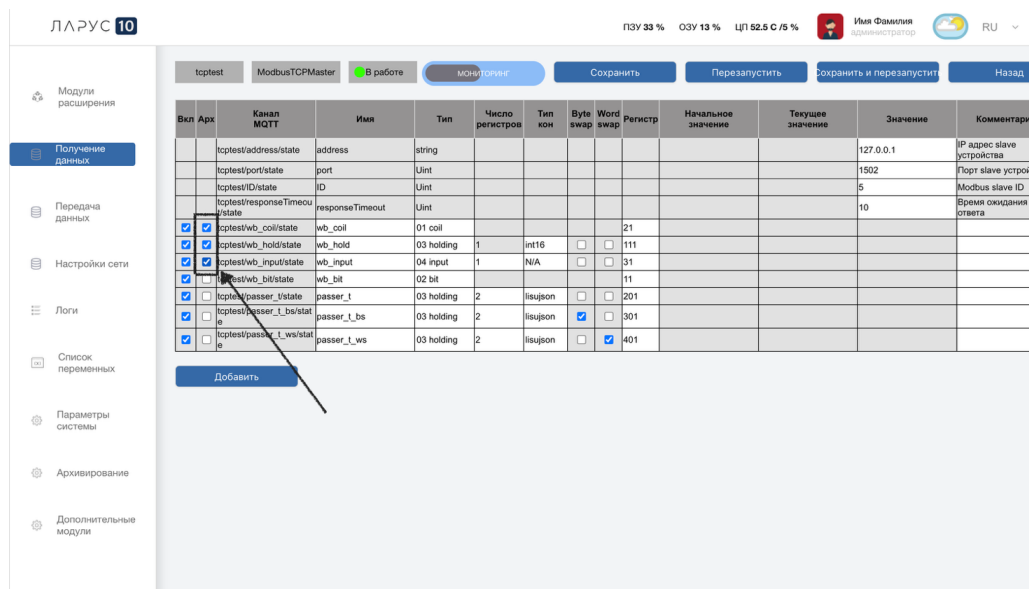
ЛАРУС 10

ПЗУ 33 % ОЗУ 13 % ЦП 52.5 С /5 %
Имя Фамилия
администратор
RU

Модули расширения
Получение данных
Передача данных
Настройки сети
Логи
Список переменных
Параметры системы
Архивирование
Дополнительные модули

tcptest ModbusTCPMaster В работе МОНИТОРИНГ Сохранить Перезапустить Сохранить и перезапустить Назад

| Вкл | Арх | Канал MQTT | Имя | Тип | Число регистров | Тип кон | Byte swap | Word swap | Регистр | Начальное значение | Текущее значение | Значение | Комментари |
|---|---|---|---|---|---|---|---|---|---|---|---|---|---|
| | | tcptest/address/state | address | string | | | | | | | | 127.0.0.1 | IP адрес slave устройства |
| | | tcptest/port/state | port | Uint | | | | | | | | 1502 | Порт slave устрой |
| | | tcptest/ID/state | ID | Uint | | | | | | | | 5 | Modbus slave ID |
| | | tcptest/responseTimeout/state | responseTimeout | Uint | | | | | | | | 10 | Время ожидания ответа |
| ☑ | ☑ | tcptest/wb_coil/state | wb_coil | 01 coil | | | | | 21 | | | | |
| ☑ | ☑ | tcptest/wb_hold/state | wb_hold | 03 holding | 1 | int16 | ☐ | ☐ | 111 | | | | |
| ☑ | ☑ | tcptest/wb_input/state | wb_input | 04 input | 1 | N/A | ☐ | ☐ | 31 | | | | |
| ☑ | ☐ | tcptest/wb_bit/state | wb_bit | 02 bit | | | | | 11 | | | | |
| ☑ | ☐ | tcptest/passer_t/state | passer_t | 03 holding | 2 | lisujson | ☐ | ☐ | 201 | | | | |
| ☑ | ☐ | tcptest/passer_t_bs/state | passer_t_bs | 03 holding | 2 | lisujson | ☑ | ☐ | 301 | | | | |
| ☑ | ☐ | tcptest/passer_t_ws/state | passer_t_ws | 03 holding | 2 | lisujson | ☐ | ☑ | 401 | | | | |

Добавить